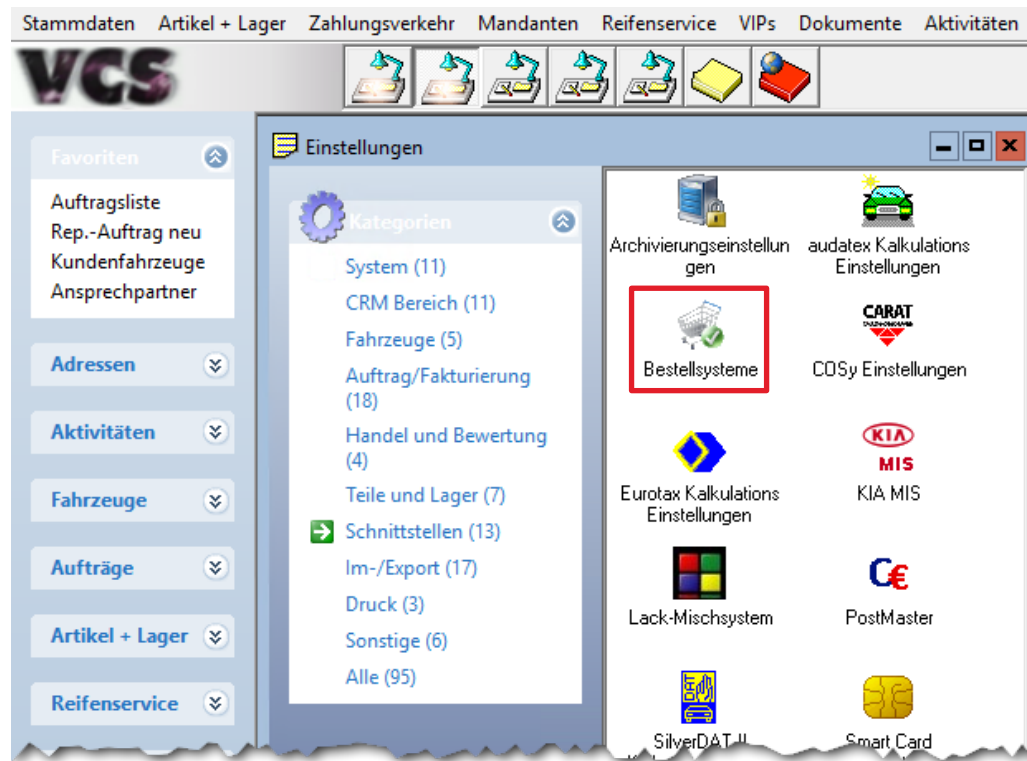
Stammdaten Artikel + Lager Zahlungsverkehr Mandanten Reifenservice VIPs Dokumente Aktivitäten

VCS

Favoriten
Auftragsliste
Rep.-Auftrag neu
Kundenfahrzeuge
Ansprechpartner

Adressen
Aktivitäten
Fahrzeuge
Aufträge
Artikel + Lager
Reifenservice

Einstellungen

Kategorien
System (11)
CRM Bereich (11)
Fahrzeuge (5)
Auftrag/Fakturierung (18)
Handel und Bewertung (4)
Teile und Lager (7)
Schnittstellen (13)
Im-/Export (17)
Druck (3)
Sonstige (6)
Alle (95)

Archivierungseinstellungen
audatex Kalkulations Einstellungen
Bestellsysteme
CARAT
COSy Einstellungen
Eurotax Kalkulations Einstellungen
KIA
MIS
KIA MIS
Lack-Mischsystem
C€
PostMaster
SilverDAT II
Smart Card